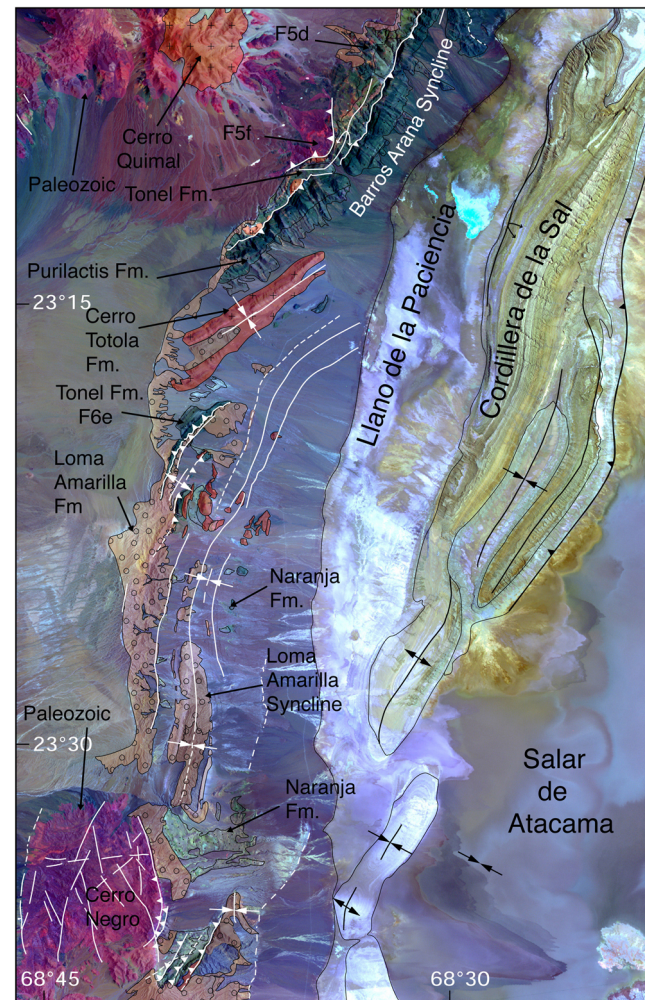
F5d
Cerro Quimal
F5f
Paleozoic
Tonel Fm.
Barros Arana Syncline
Purilactis Fm.
23°15
Cerro Totola Fm.
Tonel Fm. F6e
Llano de la Paciencia
Cordillera de la Sal
Loma Amarilla Fm
Naranja Fm.
Loma Amarilla Syncline
Paleozoic
23°30
Naranja Fm.
Salar de Atacama
Cerro Negro
68°45
68°30